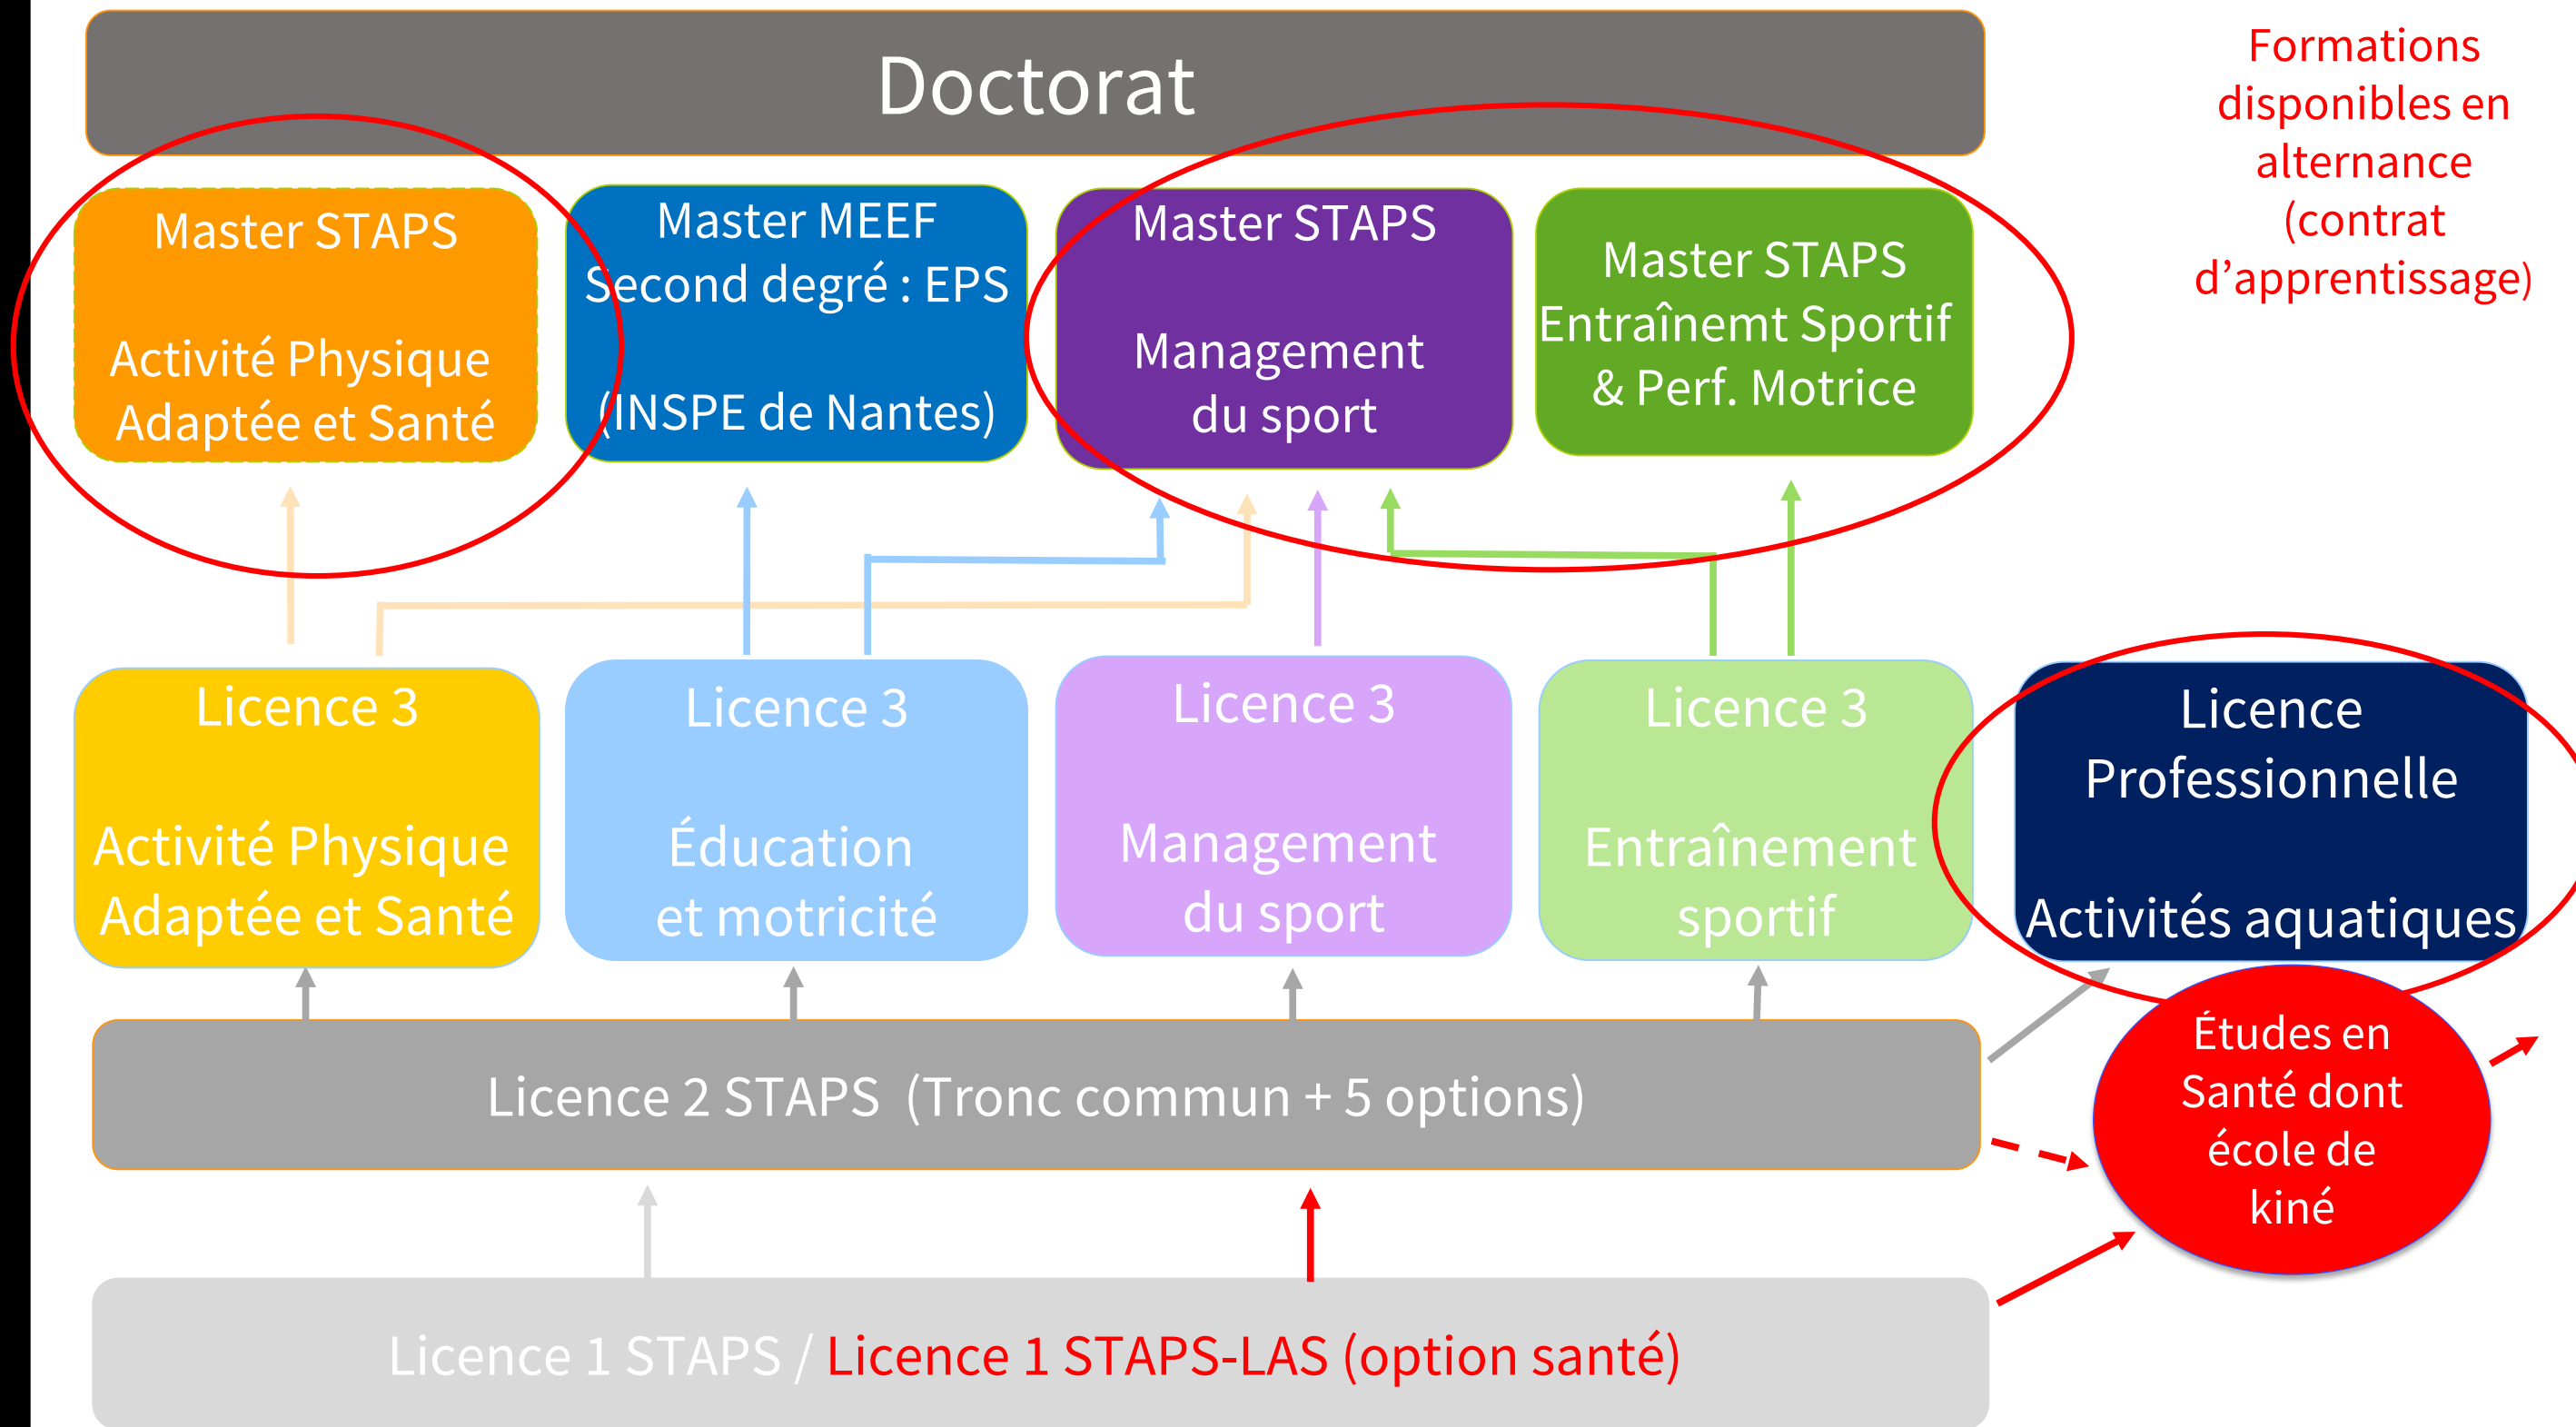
Doctorat

Formations disponibles en alternance (contrat d'apprentissage)

Master STAPS

Activité Physique Adaptée et Santé

Master MEEF Second degré : EPS

(INSPE de Nantes)

Master STAPS

Management du sport

Master STAPS Entraînemt Sportif & Perf. Motrice

Licence 3

Activité Physique Adaptée et Santé

Licence 3

Éducation et motricité

Licence 3

Management du sport

Licence 3

Entraînement sportif

Licence Professionnelle

Activités aquatiques

Études en Santé dont école de kiné

Licence 2 STAPS (Tronc commun + 5 options)

Licence 1 STAPS / Licence 1 STAPS-LAS (option santé)